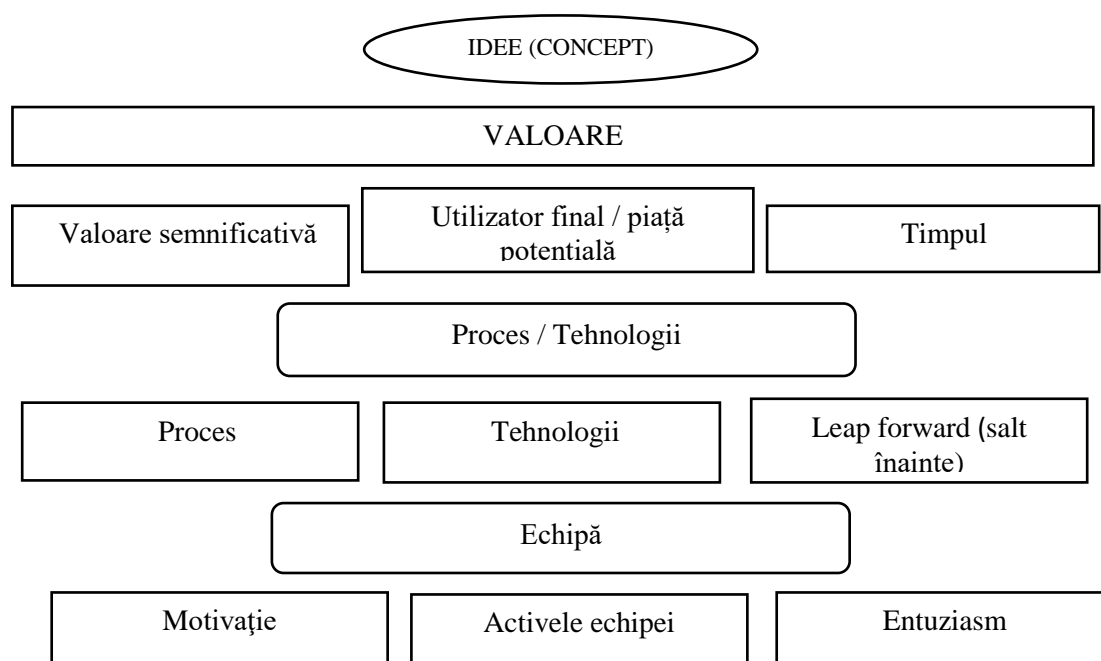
IDEE (CONCEPT)

VALOARE

Valoare semnificativă

Utilizator final / piață potențială

Timpul

Proces / Tehnologii

Proces

Tehnologii

Leap forward (salt înainte)

Echipă

Motivaţie

Activele echipei

Entuziasm